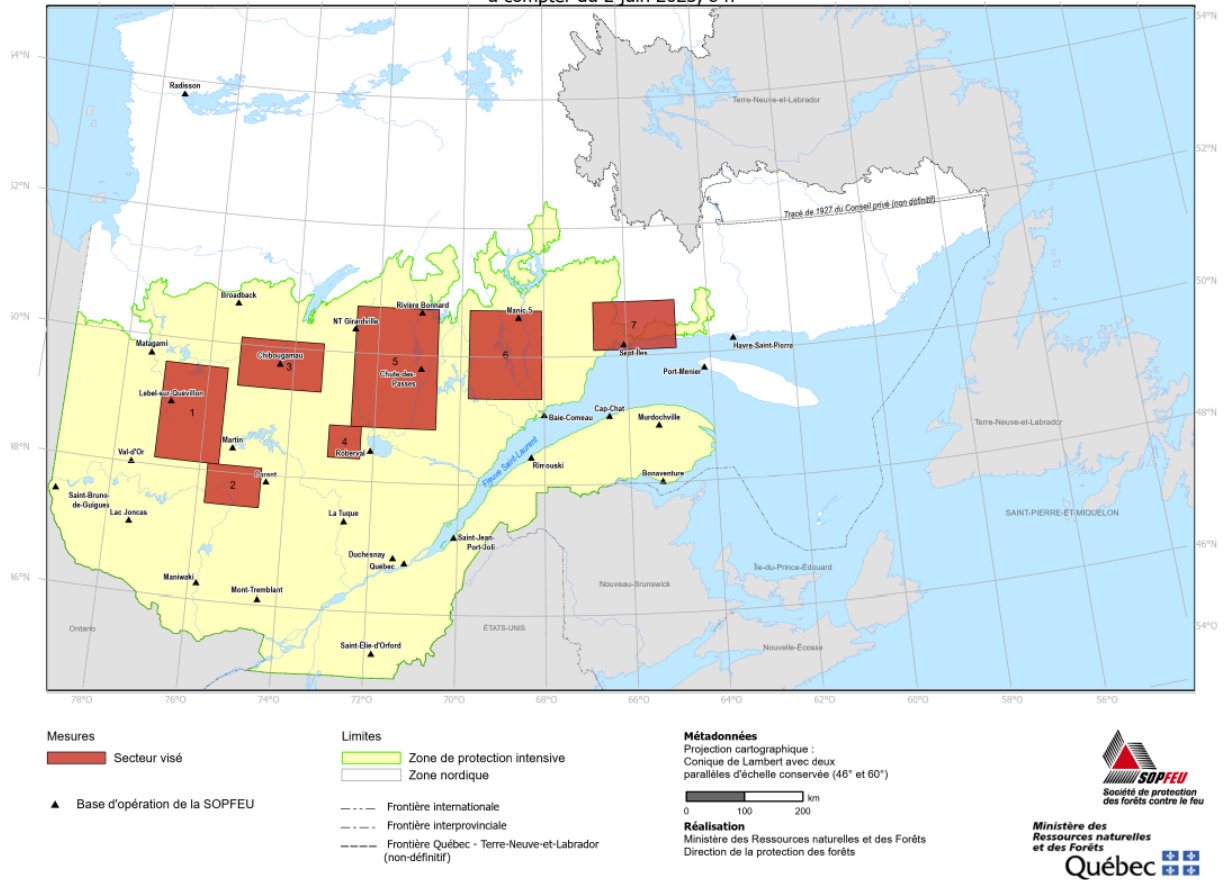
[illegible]

54°N
52°N
50°N
48°N
46°N

Radisson
Terre-Neuve-et-Labrador
Tracé de 1927 du Conseil privé (non définitif)
Broadback
Rivière Bonnard
Manic-5
NT Girardville
Matagami
Chibougamau
3
5
6
7
Sept-Îles
Havre-Saint-Pierre
Chute-des-Passes
Lebel-sur-Quévillon
1
Port-Menier
Baie-Comeau
Cap-Chat
Murdochville
Martin
4
Roberval
Val-d'Or
Fleuve Saint-Laurent
Rimouski
Parent
2
Bonaventure
Saint-Bruno-de-Guigues
Lac Joncas
La Tuque
Saint-Jean-Port-Joli
Duchesnay
Québec
Maniwaki
Mont-Tremblant
Ontario
ÉTATS-UNIS
Nouveau-Brunswick
Île-du-Prince-Édouard
Nouvelle-Écosse
Saint-Élie-d'Orford
Terre-Neuve-et-Labrador
SAINT-PIERRE-ET-MIQUELON

54°N
52°N
50°N
48°N
46°N
54°O

78°O
76°O
74°O
72°O
70°O
68°O
66°O
64°O
62°O
60°O
58°O
56°O

Mesures
Secteur visé
Base d'opération de la SOPFEU

Limites
Zone de protection intensive
Zone nordique
Frontière internationale
Frontière interprovinciale
Frontière Québec - Terre-Neuve-et-Labrador (non-définitif)

Métadonnées
Projection cartographique : Conique de Lambert avec deux parallèles d'échelle conservée (46° et 60°)
0 100 200 km

Réalisation
Ministère des Ressources naturelles et des Forêts
Direction de la protection des forêts

SOPFEU
Société de protection des forêts contre le feu

Ministère des Ressources naturelles et des Forêts
Québec